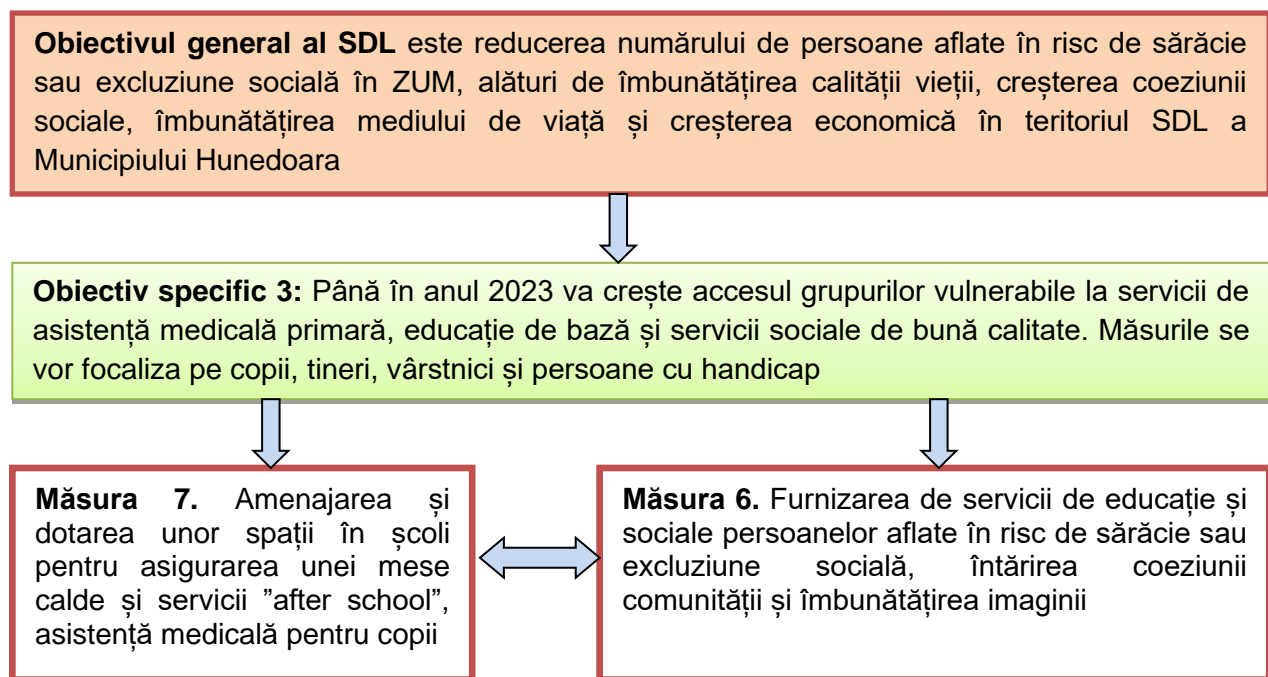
**Obiectivul general al SDL** este reducerea numărului de persoane aflate în risc de sărăcie sau excluziune socială în ZUM, alături de îmbunătățirea calității vieții, creșterea coeziunii sociale, îmbunătățirea mediului de viață și creșterea economică în teritoriul SDL a Municipiului Hunedoara

**Obiectiv specific 3:** Până în anul 2023 va crește accesul grupurilor vulnerabile la servicii de asistență medicală primară, educație de bază și servicii sociale de bună calitate. Măsurile se vor focaliza pe copii, tineri, vârstnici și persoane cu handicap

**Măsura 7.** Amenajarea și dotarea unor spații în școli pentru asigurarea unei mese calde și servicii ”after school”, asistență medicală pentru copii

**Măsura 6.** Furnizarea de servicii de educație și sociale persoanelor aflate în risc de sărăcie sau excluziune socială, întărirea coeziunii comunității și îmbunătățirea imaginii